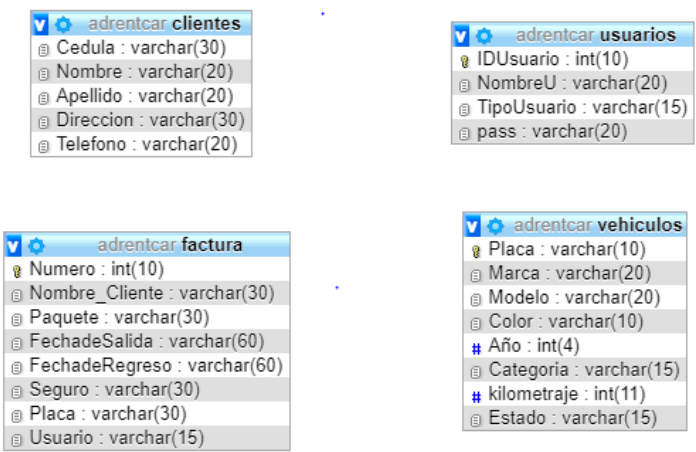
adrentcar clientes
Cedula : varchar(30)
Nombre : varchar(20)
Apellido : varchar(20)
Direccion : varchar(30)
Telefono : varchar(20)

adrentcar usuarios
IDUsuario : int(10)
NombreU : varchar(20)
TipoUsuario : varchar(15)
pass : varchar(20)

adrentcar factura
Numero : int(10)
Nombre_Cliente : varchar(30)
Paquete : varchar(30)
FechadeSalida : varchar(60)
FechadeRegreso : varchar(60)
Seguro : varchar(30)
Placa : varchar(30)
Usuario : varchar(15)

adrentcar vehiculos
Placa : varchar(10)
Marca : varchar(20)
Modelo : varchar(20)
Color : varchar(10)
Año : int(4)
Categoria : varchar(15)
kilometraje : int(11)
Estado : varchar(15)